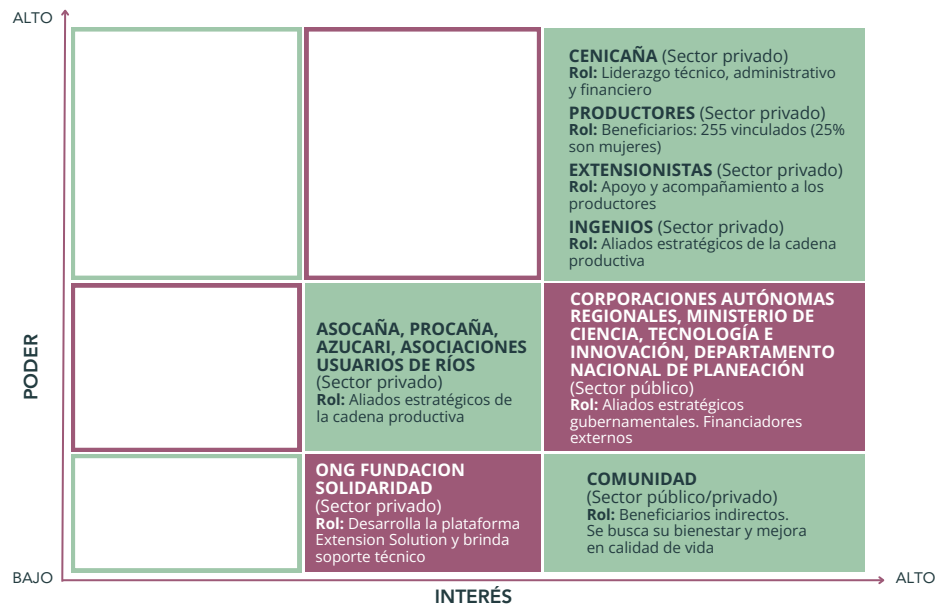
ALTO

PODER

BAJO

CENICAÑA (Sector privado)
Rol: Liderazgo técnico, administrativo y financiero

PRODUCTORES (Sector privado)
Rol: Beneficiarios: 255 vinculados (25% son mujeres)

EXTENSIONISTAS (Sector privado)
Rol: Apoyo y acompañamiento a los productores

INGENIOS (Sector privado)
Rol: Aliados estratégicos de la cadena productiva

ASOCAÑA, PROCAÑA, AZUCARI, ASOCIACIONES USUARIOS DE RÍOS
(Sector privado)
Rol: Aliados estratégicos de la cadena productiva

CORPORACIONES AUTÓNOMAS REGIONALES, MINISTERIO DE CIENCIA, TECNOLOGÍA E INNOVACIÓN, DEPARTAMENTO NACIONAL DE PLANEACIÓN
(Sector público)
Rol: Aliados estratégicos gubernamentales. Financiadores externos

ONG FUNDACION SOLIDARIDAD
(Sector privado)
Rol: Desarrolla la plataforma Extension Solution y brinda soporte técnico

COMUNIDAD
(Sector público/privado)
Rol: Beneficiarios indirectos. Se busca su bienestar y mejora en calidad de vida

INTERÉS

ALTO